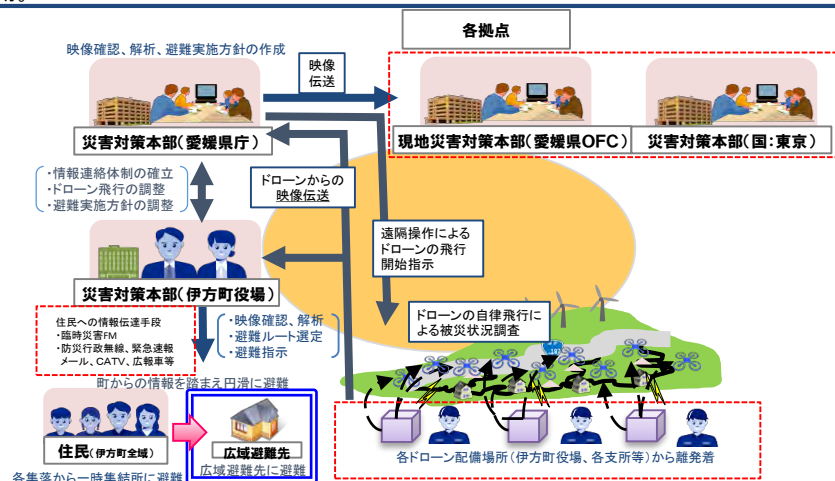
各拠点

映像確認、解析、避難実施方針の作成

映像伝送

災害対策本部(愛媛県庁)

現地災害対策本部(愛媛県OFC)

災害対策本部(国:東京)

・情報連絡体制の確立
・ドローン飛行の調整
・避難実施方針の調整

ドローンからの映像伝送

遠隔操作によるドローンの飛行開始指示

災害対策本部(伊方町役場)

ドローンの自律飛行による被災状況調査

住民への情報伝達手段
・臨時災害FM
・防災行政無線、緊急速報メール、CATV、広報車等

・映像確認、解析
・避難ルート選定
・避難指示

町からの情報を踏まえ円滑に避難

住民(伊方町全域)

広域避難先

広域避難先に避難

各集落から一時集結所に避難

各ドローン配備場所(伊方町役場、各支所等)から離発着